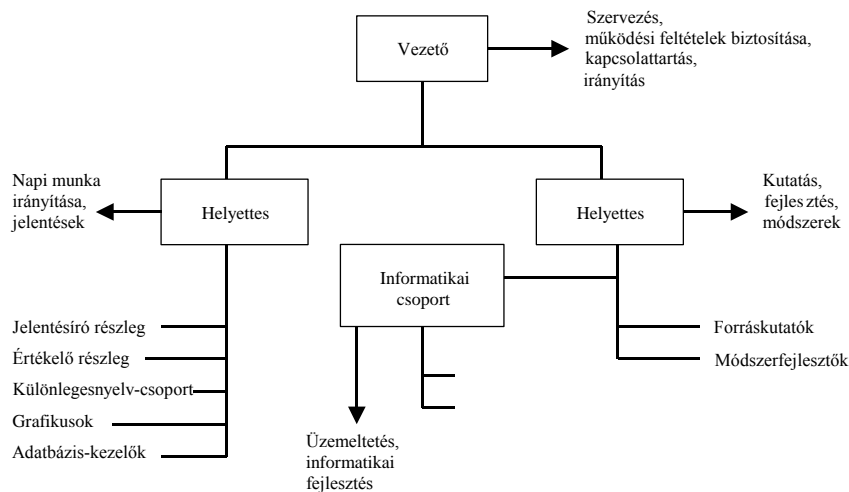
Vezető

Szervezés,
működési feltételek biztosítása,
kapcsolattartás,
irányítás

Napi munka
irányítása,
jelentések

Helyettes

Helyettes

Kutatás,
fejlesztés,
módszerek

Informatikai
csoport

Jelentésíró részleg
Értékelő részleg
Különlegesnyelv-csoport
Grafikusok
Adatbázis-kezelők

Forráskutatók
Módszerfejlesztők

Üzemeltetés,
informatikai
fejlesztés